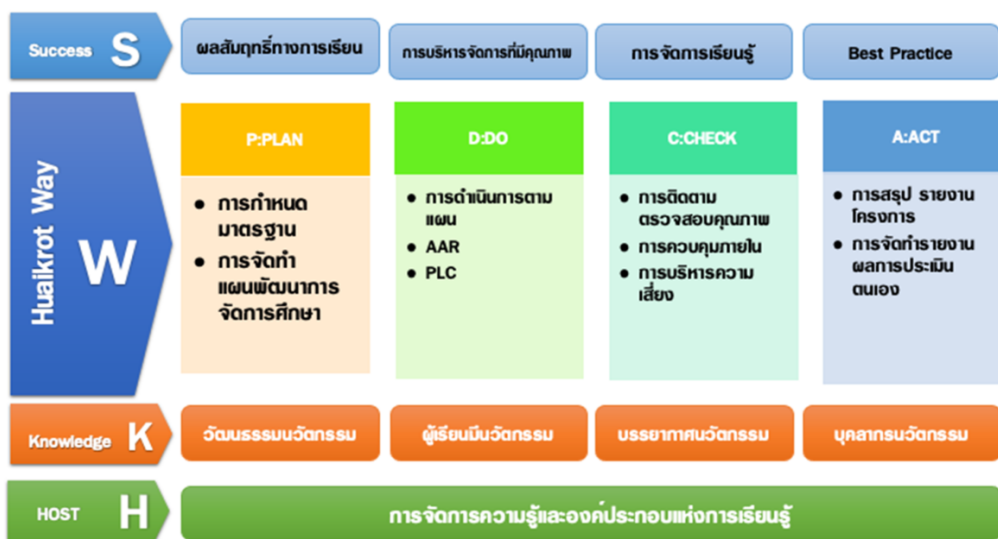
Success S

ผลสัมฤทธิ์ทางการเรียน

การบริหารจัดการที่มีคุณภาพ

การจัดการเรียนรู้

Best Practice

Hualkrot Way

W

P:PLAN
- การกำหนดมาตรฐาน
- การจัดทำแผนพัฒนาการจัดการศึกษา

D:DO
- การดำเนินการตามแผน
- AAR
- PLC

C:CHECK
- การติดตามตรวจสอบคุณภาพ
- การควบคุมภายใน
- การบริหารความเสี่ยง

A:ACT
- การสรุป รายงานโครงการ
- การจัดทำรายงานผลการประเมินตนเอง

Knowledge K

วัฒนธรรมนวัตกรรม

ผู้เรียนมีนวัตกรรม

บรรยากาศนวัตกรรม

บุคลากรนวัตกรรม

HOST H

การจัดการความรู้และองค์ประกอบแห่งการเรียนรู้